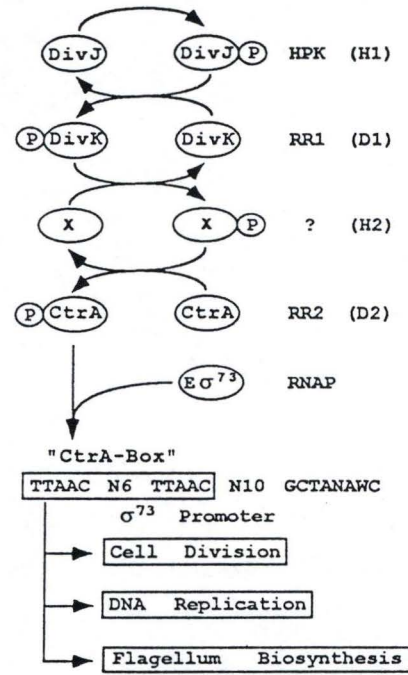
DivJ DivJ P HPK (H1)

P DivK DivK RR1 (D1)

X X P ? (H2)

P CtrA CtrA RR2 (D2)

$E\sigma^{73}$ RNAP

"CtrA-Box"

TTAAC N6 TTAAC N10 GCTANAWC

$\sigma^{73}$ Promoter

Cell Division

DNA Replication

Flagellum Biosynthesis